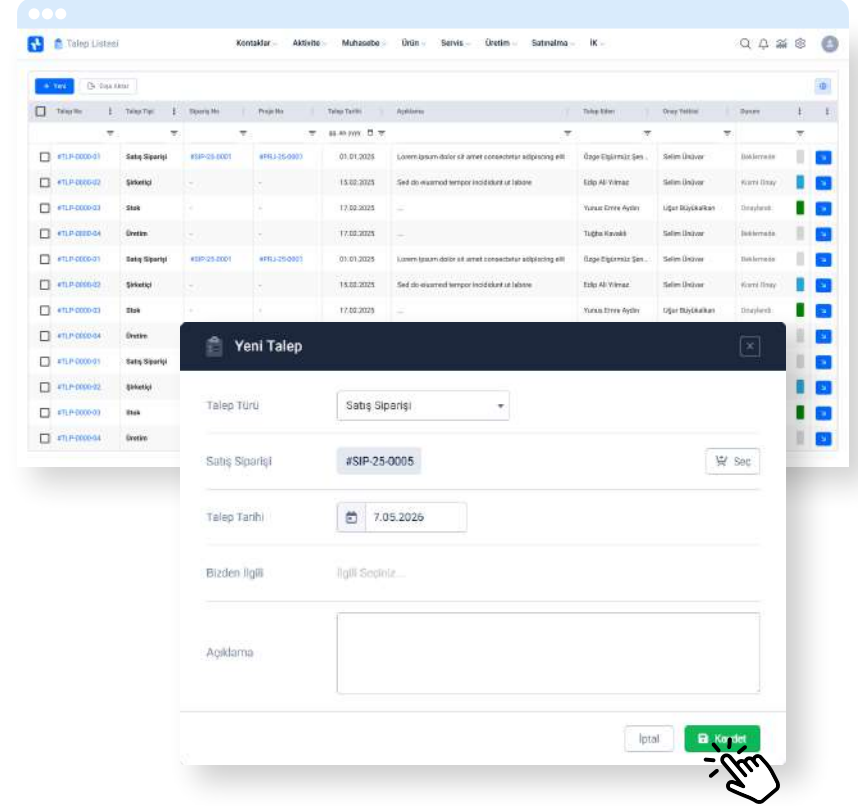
Talep Listesi

Kontaklar Aktivite Muhasebe Ürün Servis Üretim Satınalma İK

+ Yeni Dışa Aktar

| Talep No | Talep Tipi | Sipariş No | Proje No | Talep Tarihi | Açıklama | Talep Eden | Onay Yetkili | Durum |
|---|---|---|---|---|---|---|---|---|
| #TLP-0000-01 | Satış Siparişi | #SIP-25-0001 | #PRJ-25-0001 | 01.01.2025 | Lorem ipsum dolor sit amet consectetur adipiscing elit | Özge Elgörmüş Şen... | Selim Ünüvar | Beklemede |
| #TLP-0000-02 | Şirketiçi | - | - | 15.02.2025 | Sed do eiusmod tempor incididunt ut labore | Erdip Ali Yılmaz | Selim Ünüvar | Kısmi Onay |
| #TLP-0000-03 | Stok | - | - | 17.02.2025 | ... | Yunus Emre Aydın | Uğur Büyükalkan | Onaylandı |
| #TLP-0000-04 | Üretim | - | - | 17.02.2025 | ... | Tuğba Kavaklı | Selim Ünüvar | Beklemede |
| #TLP-0000-01 | Satış Siparişi | #SIP-25-0001 | #PRJ-25-0001 | 01.01.2025 | Lorem ipsum dolor sit amet consectetur adipiscing elit | Özge Elgörmüş Şen... | Selim Ünüvar | Beklemede |
| #TLP-0000-02 | Şirketiçi | - | - | 15.02.2025 | Sed do eiusmod tempor incididunt ut labore | Erdip Ali Yılmaz | Selim Ünüvar | Kısmi Onay |
| #TLP-0000-03 | Stok | - | - | 17.02.2025 | ... | Yunus Emre Aydın | Uğur Büyükalkan | Onaylandı |
| #TLP-0000-04 | Üretim | | | | | | | |
| #TLP-0000-01 | Satış Siparişi | | | | | | | |
| #TLP-0000-02 | Şirketiçi | | | | | | | |
| #TLP-0000-03 | Stok | | | | | | | |
| #TLP-0000-04 | Üretim | | | | | | | |

Yeni Talep

Talep Türü Satış Siparişi

Satış Siparişi #SIP-25-0005 Seç

Talep Tarihi 7.05.2026

Bizden İlgili İlgili Seçiniz...

Açıklama

İptal Kaydet